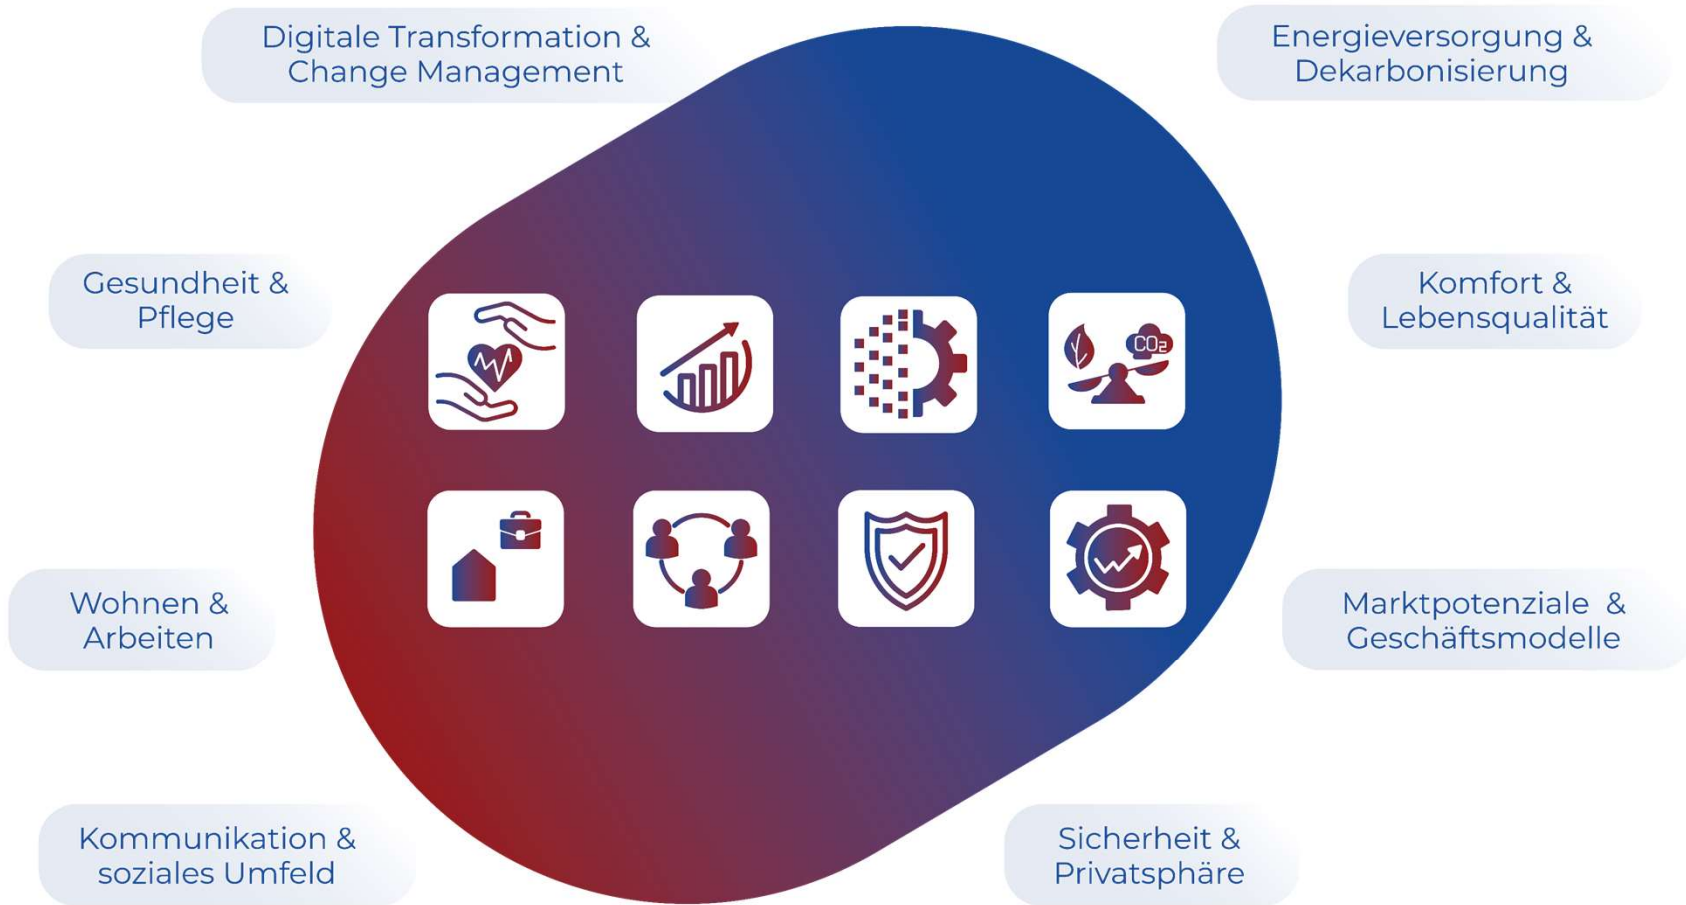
Digitale Transformation & Change Management

Energieversorgung & Dekarbonisierung

Gesundheit & Pflege

Komfort & Lebensqualität

$CO_2$

Wohnen & Arbeiten

Marktpotenziale & Geschäftsmodelle

Kommunikation & soziales Umfeld

Sicherheit & Privatsphäre